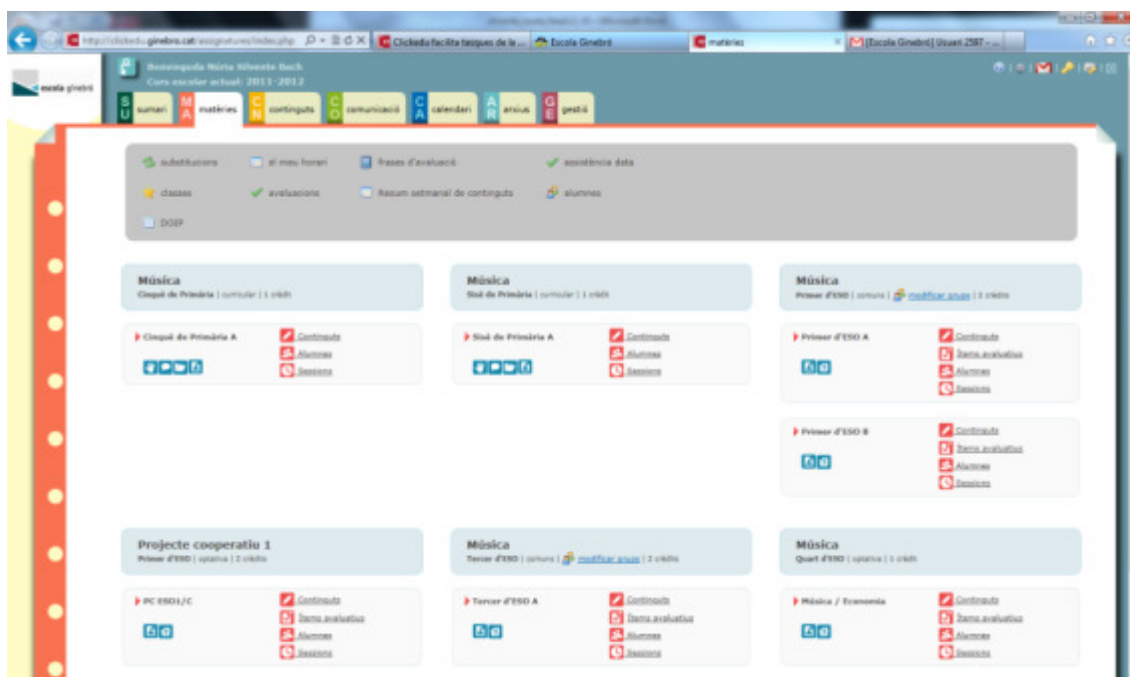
http://clickedu.ginebro.cat/assignatures/index.php
Clickedu facilita tasques de la ...
Escola Ginebró
matèries
[Escola Ginebró] Usuari 2587 - ...

escola ginebró

Benvinguda Núria Silvente Bech
Curs escolar actual: 2011-2012

SU sumari
MA matèries
CN continguts
CO comunicació
CA calendari
AR arxius
GE gestió

substitucions
el meu horari
frases d'avaluació
assistència data
classes
avaluacions
Resum setmanal de continguts
alumnes
DOIP

Música
Cinquè de Primària | curricular | 1 crèdit

Cinquè de Primària A
Continguts
Alumnes
Sessions

Música
Sisè de Primària | curricular | 1 crèdit

Sisè de Primària A
Continguts
Alumnes
Sessions

Música
Primer d'ESO | comuna | modificar grups | 1 crèdits

Primer d'ESO A
Continguts
Ítems avaluatius
Alumnes
Sessions

Primer d'ESO B
Continguts
Ítems avaluatius
Alumnes
Sessions

Projecte cooperatiu 1
Primer d'ESO | optativa | 2 crèdits

PC ESO1/C
Continguts
Ítems avaluatius
Alumnes
Sessions

Música
Tercer d'ESO | comuna | modificar grups | 2 crèdits

Tercer d'ESO A
Continguts
Ítems avaluatius
Alumnes
Sessions

Música
Quart d'ESO | optativa | 1 crèdit

Música / Economia
Continguts
Ítems avaluatius
Alumnes
Sessions